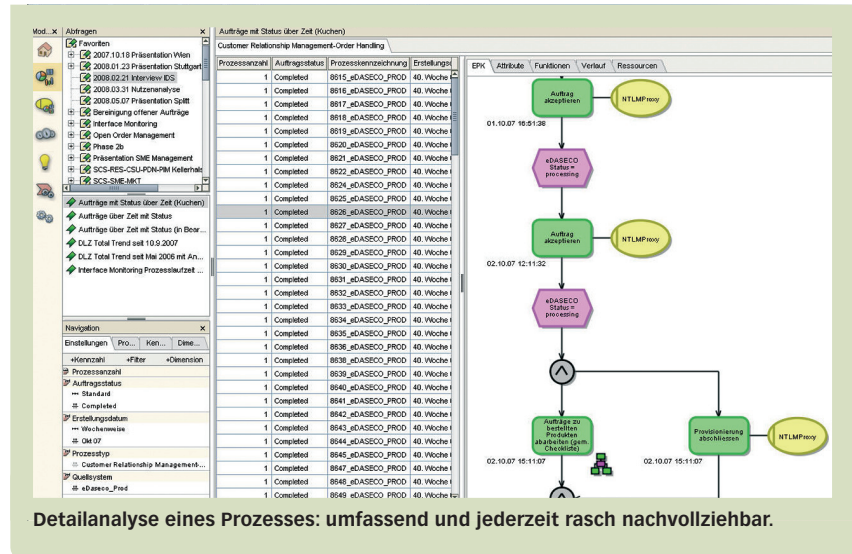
Mod... x Abfragen x

Favoriten
2007.10.18 Präsentation Wien
2008.01.23 Präsentation Stuttgart
2008.02.21 Interview IDS
2008.03.31 Nutzenanalyse
2008.05.07 Präsentation Splitt
Bereinigung offener Aufträge
Interface Monitoring
Open Order Management
Phase 2b
Präsentation SME Management
SCS-RES-CSU-PON-PIM Kellerhals
SCS-SME-MKT

Aufträge mit Status über Zeit (Kuchen)
Aufträge über Zeit mit Status
Aufträge über Zeit mit Status (in Bear...
DLZ Total Trend seit 10.9.2007
DLZ Total Trend seit Mai 2006 mit An...
Interface Monitoring Prozesslaufzeit ...

Navigation x
Einstellungen | Pro... | Ken... | Dime...
+Kennzahl +Filter +Dimension
Prozessanzahl
Auftragsstatus
Standard
Completed
Erstellungsdatum
Wochenweise
Okt 07
Prozesstyp
Customer Relationship Management-...
Quellsystem
eDaseco_Prod

Aufträge mit Status über Zeit (Kuchen)
Customer Relationship Management-Order Handling

| Prozessanzahl | Auftragsstatus | Prozesskennzeichnung | Erstellungs |
|---|---|---|---|
| 1 | Completed | 8615_eDASECO_PROD | 40. Woche |
| 1 | Completed | 8616_eDASECO_PROD | 40. Woche |
| 1 | Completed | 8617_eDASECO_PROD | 40. Woche |
| 1 | Completed | 8618_eDASECO_PROD | 40. Woche |
| 1 | Completed | 8619_eDASECO_PROD | 40. Woche |
| 1 | Completed | 8620_eDASECO_PROD | 40. Woche |
| 1 | Completed | 8621_eDASECO_PROD | 40. Woche |
| 1 | Completed | 8622_eDASECO_PROD | 40. Woche |
| 1 | Completed | 8624_eDASECO_PROD | 40. Woche |
| 1 | Completed | 8625_eDASECO_PROD | 40. Woche |
| 1 | Completed | 8626_eDASECO_PROD | 40. Woche |
| 1 | Completed | 8627_eDASECO_PROD | 40. Woche |
| 1 | Completed | 8628_eDASECO_PROD | 40. Woche |
| 1 | Completed | 8629_eDASECO_PROD | 40. Woche |
| 1 | Completed | 8630_eDASECO_PROD | 40. Woche |
| 1 | Completed | 8631_eDASECO_PROD | 40. Woche |
| 1 | Completed | 8632_eDASECO_PROD | 40. Woche |
| 1 | Completed | 8633_eDASECO_PROD | 40. Woche |
| 1 | Completed | 8634_eDASECO_PROD | 40. Woche |
| 1 | Completed | 8635_eDASECO_PROD | 40. Woche |
| 1 | Completed | 8636_eDASECO_PROD | 40. Woche |
| 1 | Completed | 8639_eDASECO_PROD | 40. Woche |
| 1 | Completed | 8640_eDASECO_PROD | 40. Woche |
| 1 | Completed | 8641_eDASECO_PROD | 40. Woche |
| 1 | Completed | 8642_eDASECO_PROD | 40. Woche |
| 1 | Completed | 8643_eDASECO_PROD | 40. Woche |
| 1 | Completed | 8644_eDASECO_PROD | 40. Woche |
| 1 | Completed | 8645_eDASECO_PROD | 40. Woche |
| 1 | Completed | 8647_eDASECO_PROD | 40. Woche |
| 1 | Completed | 8648_eDASECO_PROD | 40. Woche |
| 1 | Completed | 8649_eDASECO_PROD | 40. Woche |

EPK | Attribute | Funktionen | Verlauf | Ressourcen

Auftrag akzeptieren
NTLMProxy
01.10.07 16:51:36
eDASECO Status = processing
Auftrag akzeptieren
NTLMProxy
02.10.07 12:11:32
eDASECO Status = processing
Aufträge zu bestellten Produkten abarbeiten (gem. Checkliste)
02.10.07 15:11:07
Provisionierung abschliessen
NTLMProxy
02.10.07 15:11:07

Detailanalyse eines Prozesses: umfassend und jederzeit rasch nachvollziehbar.